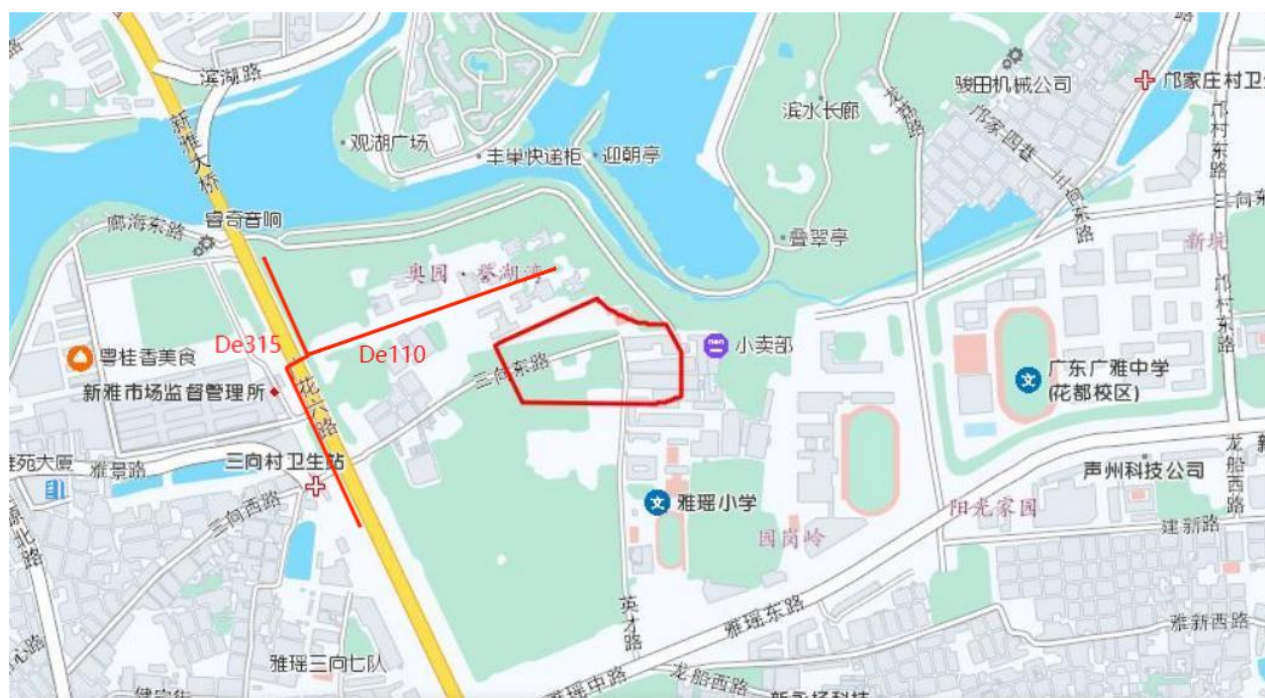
滨湖路
新雅大桥
观湖广场
丰巢快递柜
迎朝亭
滨水长廊
骏田机械公司
邝家庄村卫
邝家四巷
三向东路
邝村东路
三向
新境
邝村东路
廊海东路
睿奇音响
叠翠亭
奥园·誉湖湾
De315
De110
粤桂香美食
新雅市场监督管理所
小卖部
三向东路
花穴路
广东广雅中学 (花都校区)
三向村卫生站
雅景路
三向西路
雅瑶小学
国岗岭
阳光家园
声州科技公司
龙船西路
建新路
英才路
雅瑶东路
雅新西路
雅瑶三向七队
雅瑶中路
龙船西路